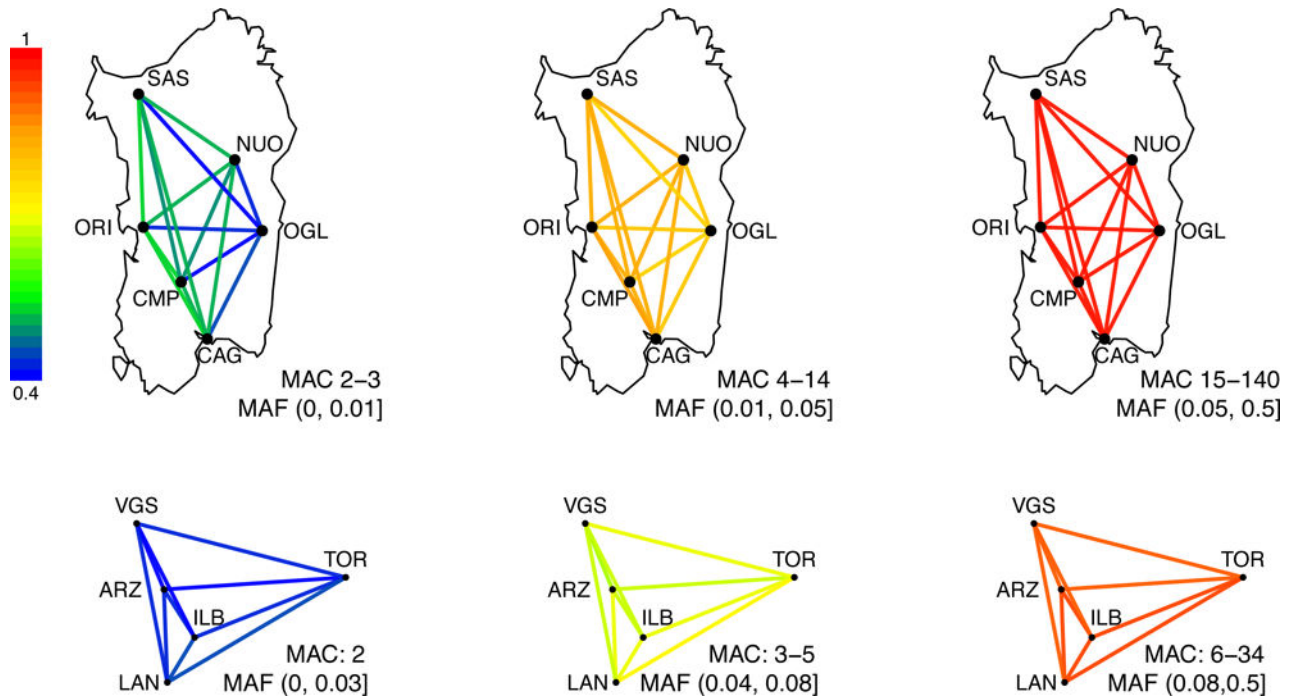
1

0.4

SAS
NUO
ORI
OGL
CMP
CAG
MAC 2–3
MAF (0, 0.01]

SAS
NUO
ORI
OGL
CMP
CAG
MAC 4–14
MAF (0.01, 0.05]

SAS
NUO
ORI
OGL
CMP
CAG
MAC 15–140
MAF (0.05, 0.5]

VGS
TOR
ARZ
ILB
LAN
MAC: 2
MAF (0, 0.03]

VGS
TOR
ARZ
ILB
LAN
MAC: 3–5
MAF (0.04, 0.08]

VGS
TOR
ARZ
ILB
LAN
MAC: 6–34
MAF (0.08,0.5]